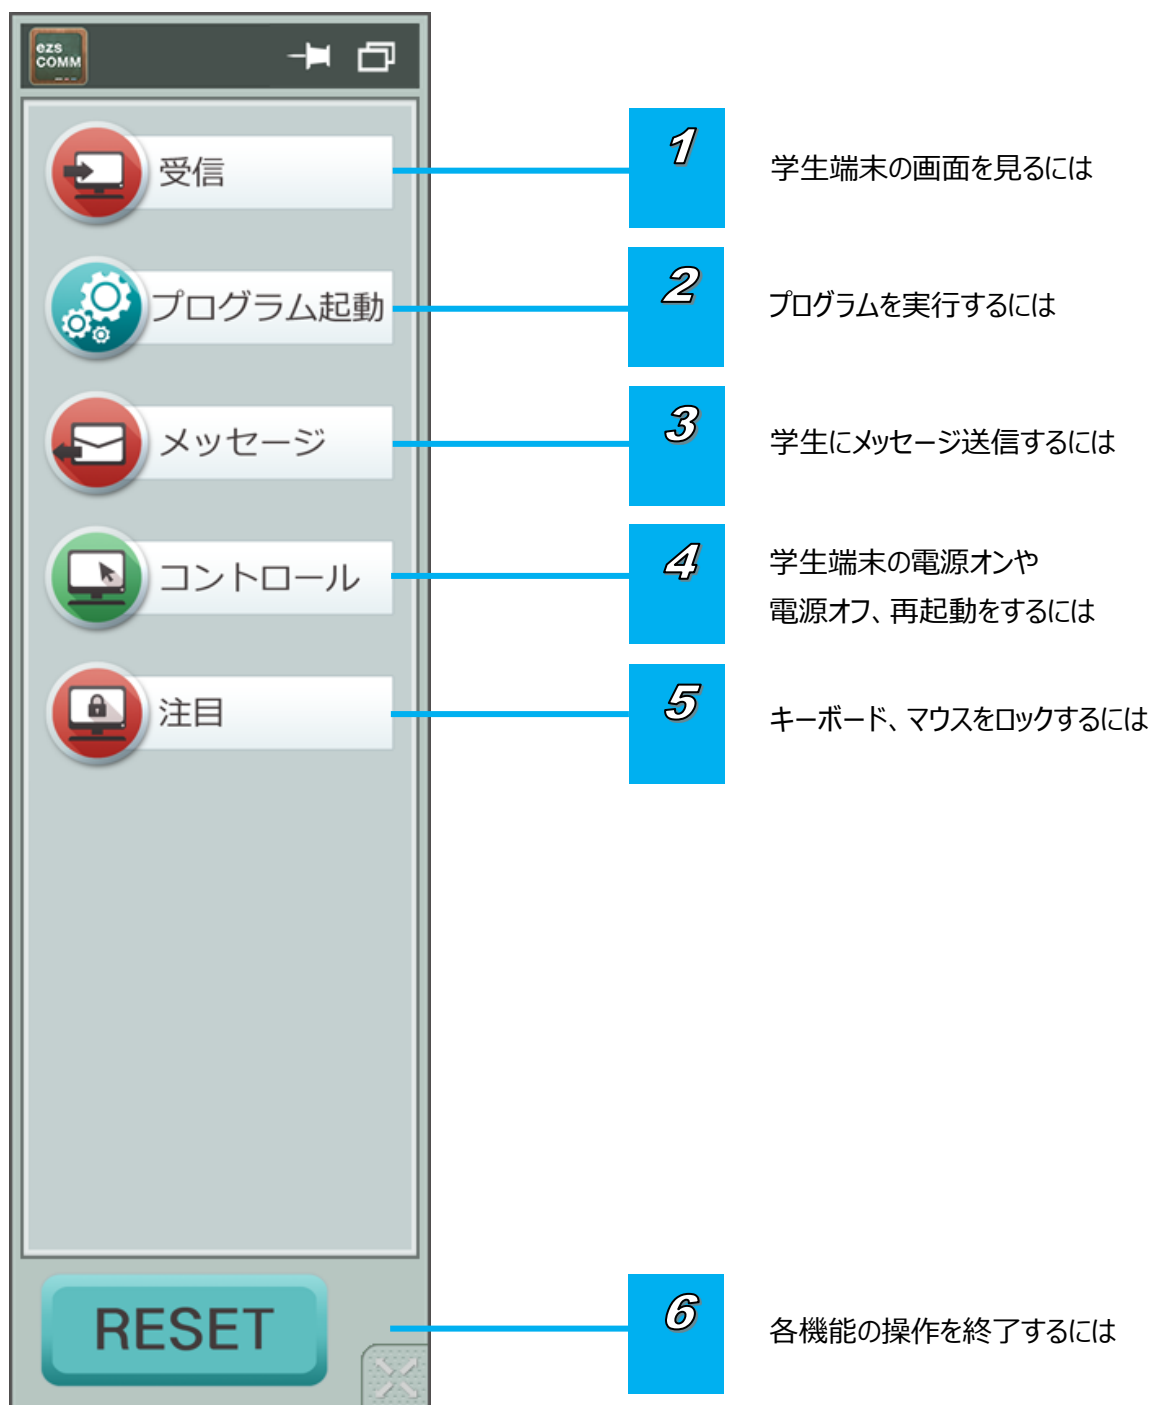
ezs COMM

受信

1

学生端末の画面を見るには

プログラム起動

2

プログラムを実行するには

メッセージ

3

学生にメッセージ送信するには

コントロール

4

学生端末の電源オンや
電源オフ、再起動をするには

注目

5

キーボード、マウスをロックするには

RESET

6

各機能の操作を終了するには